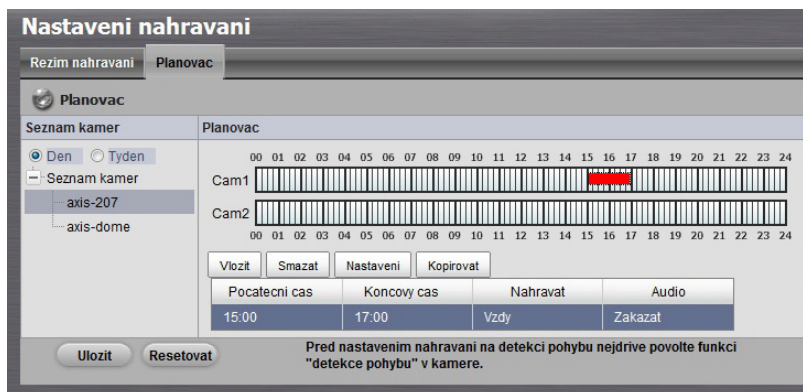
Nastaveni nahravani

Rezim nahravani | Planovac

Planovac

Seznam kamer

Den  Tyden

Seznam kamer

axis-207

axis-dome

Planovac

00 01 02 03 04 05 06 07 08 09 10 11 12 13 14 15 16 17 18 19 20 21 22 23 24

Cam1

Cam2

00 01 02 03 04 05 06 07 08 09 10 11 12 13 14 15 16 17 18 19 20 21 22 23 24

Vlozit | Smazat | Nastaveni | Kopirovat

| Pocatecni cas | Koncovy cas | Nahravat | Audio |
|---|---|---|---|
| 15:00 | 17:00 | Vzdy | Zakazat |

Ulozit | Resetovat

Pred nastavenim nahravani na detekci pohybu nejdrive povolte funkci "detekce pohybu" v kamere.